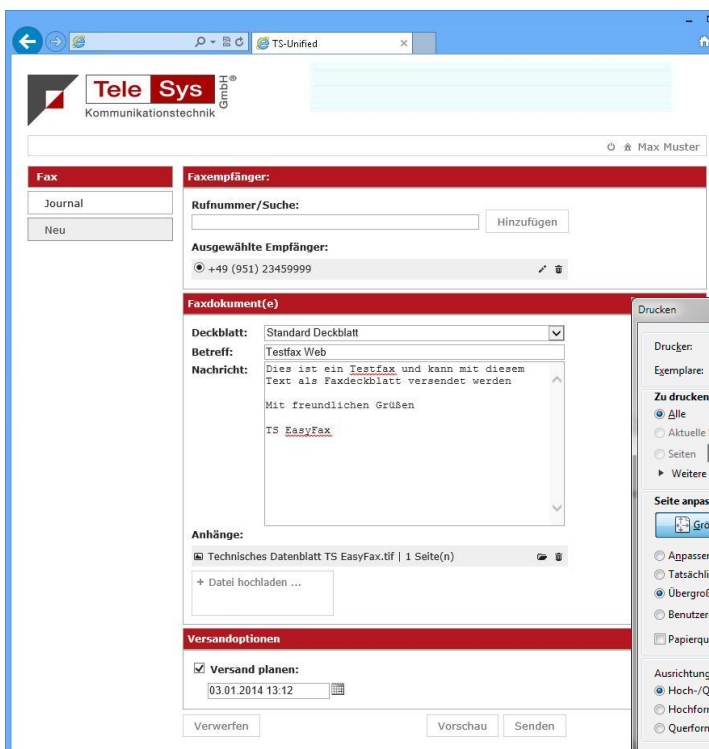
TS-Unified

Tele Sys GmbH®
Kommunikationstechnik

Max Muster

Fax
Journal
Neu

Faxempfänger:
Rufnummer/Suche:
Hinzufügen
Ausgewählte Empfänger:
+49 (951) 23459999

Faxdokument(e)
Deckblatt: Standard Deckblatt
Betreff: Testfax Web
Nachricht: Dies ist ein Testfax und kann mit diesem Text als Faxdeckblatt versendet werden

Mit freundlichen Grüßen

TS EasyFax

Anhänge:
Technisches Datenblatt TS EasyFax.tif | 1 Seite(n)
+ Datei hochladen ...

Versandoptionen
Versand planen:
03.01.2014 13:12

Verwerfen
Vorschau
Senden

Drucken
Drucker:
Exemplare:
Zu drucken
Alle
Aktuelle
Seiten
Weitere
Seite anpas
Grö
Anpasser
Tatsächli
Übergröß
Benutzer
Papierqu
Ausrichtung
Hoch-/Q
Hochforr
Querforr